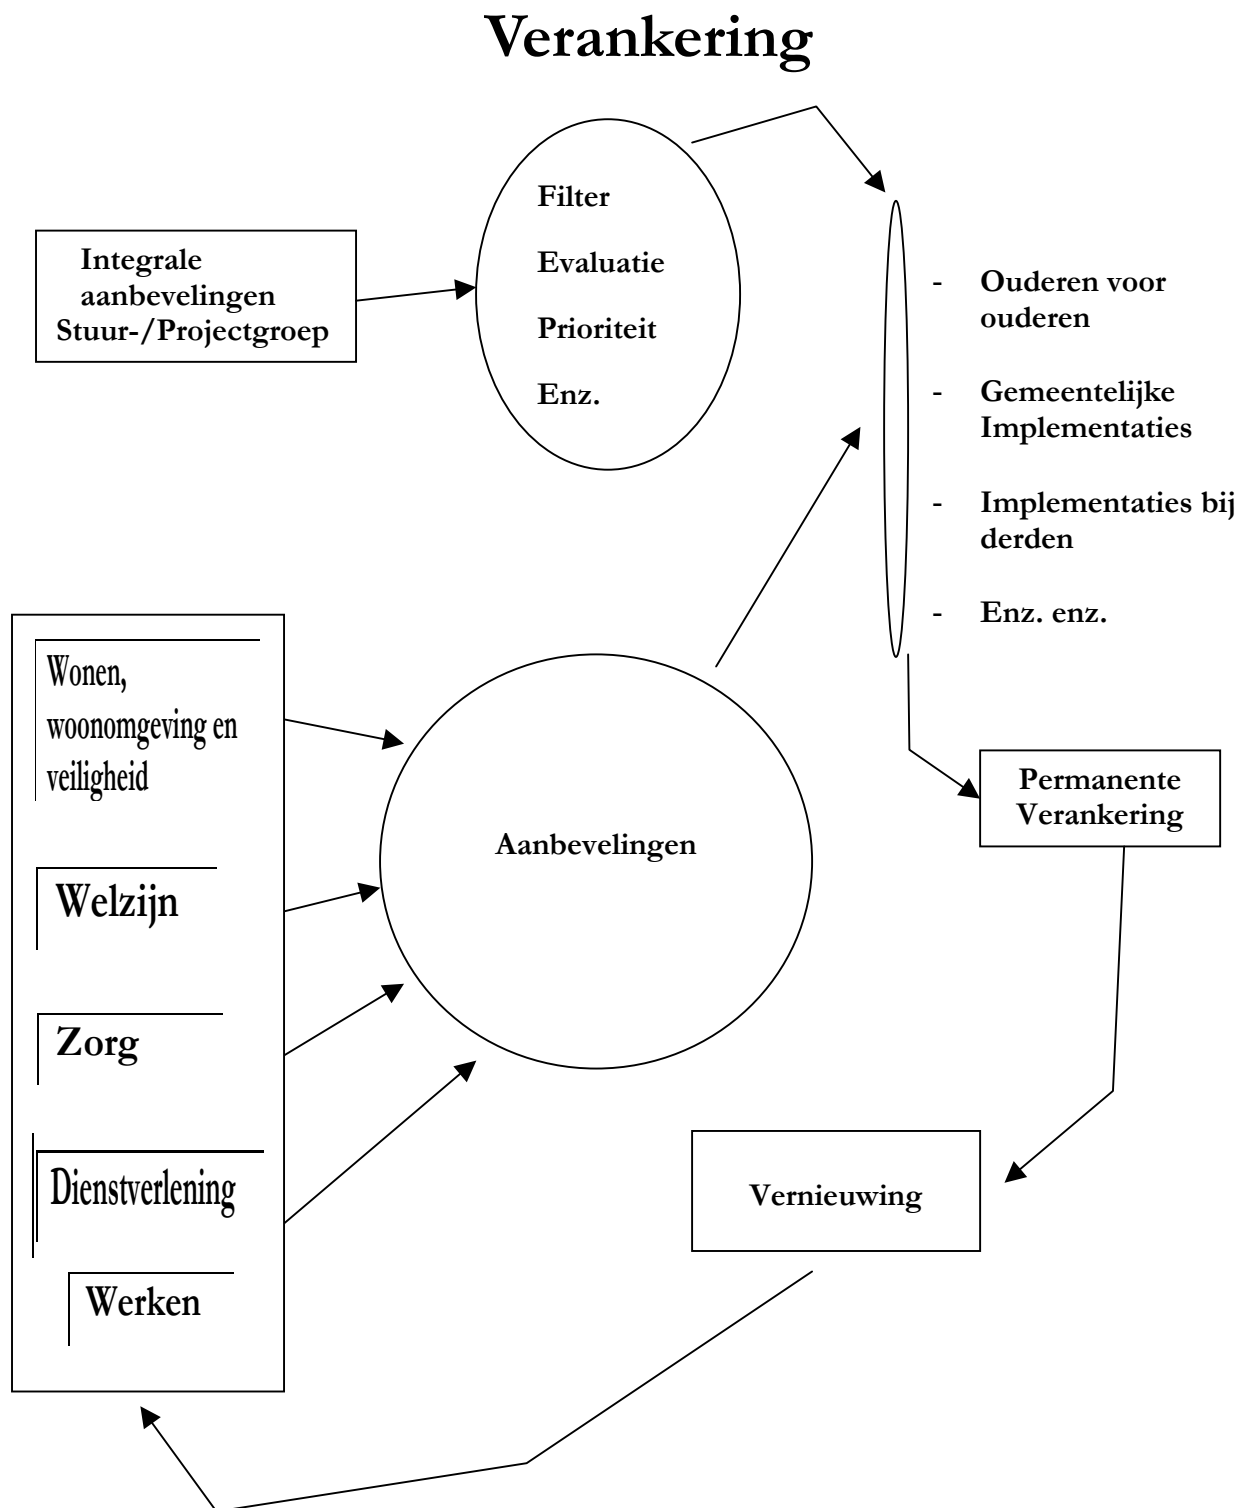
Verankering

Integrale aanbevelingen Stuur-/Projectgroep

Filter

Evaluatie

Prioriteit

Enz.

- Ouderen voor ouderen

- Gemeentelijke Implementaties

- Implementaties bij derden

- Enz. enz.

Wonen, woonomgeving en veiligheid

Welzijn

Zorg

Dienstverlening

Werken

Aanbevelingen

Permanente Verankering

Vernieuwing